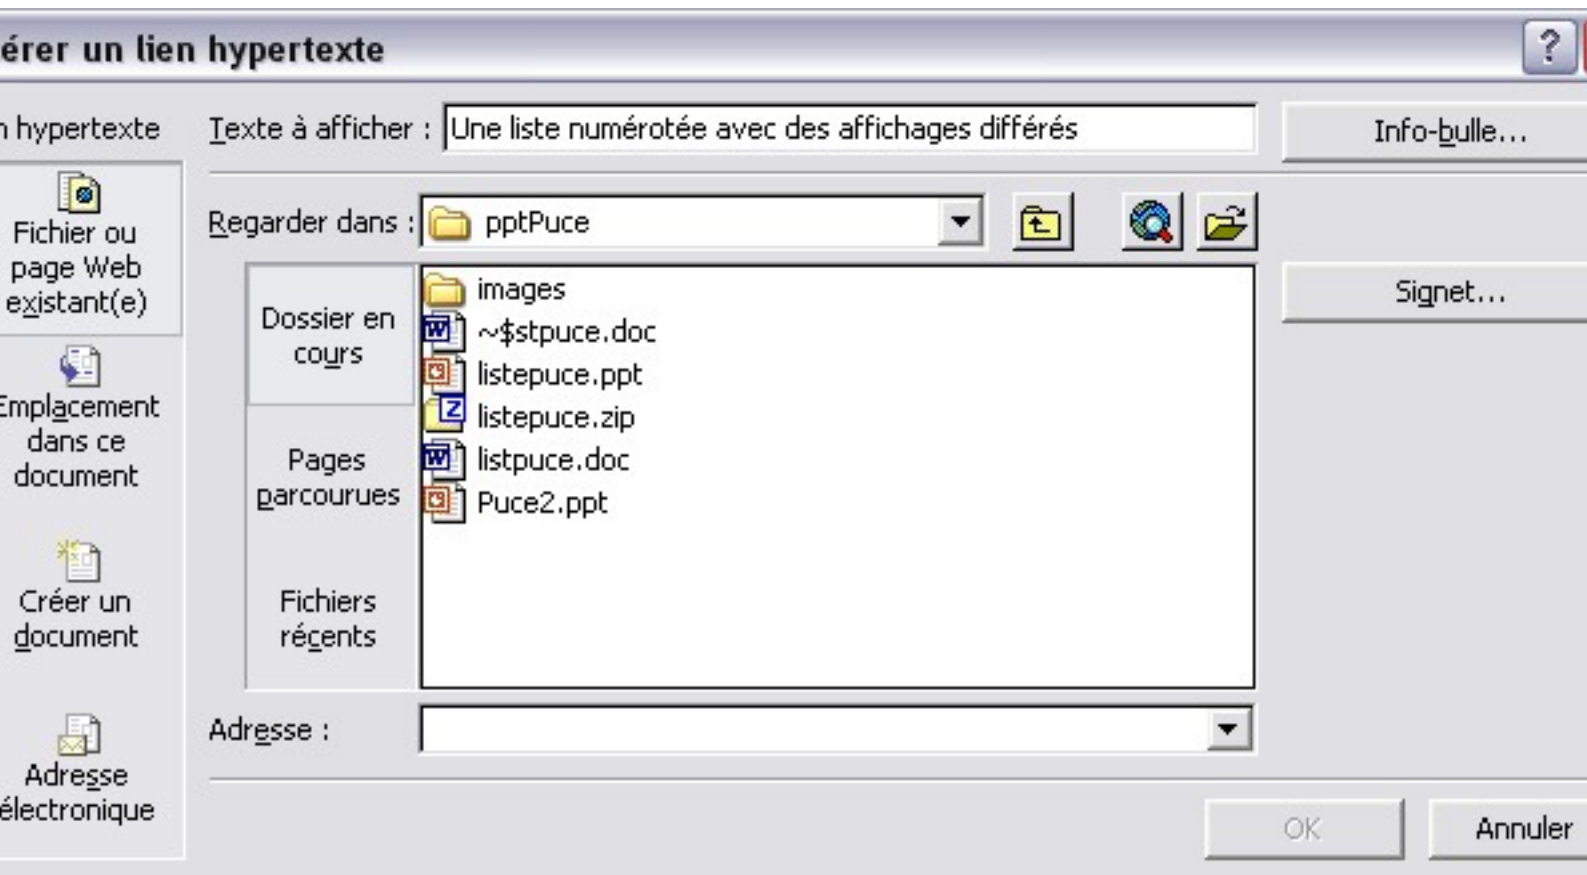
érer un lien hypertexte

?

n hypertexte

Texte à afficher : Une liste numérotée avec des affichages différés

Info-bulle...

Fichier ou page Web existant(e)

Emplacement dans ce document

Créer un document

Adresse électronique

Regarder dans : pptPuce

Dossier en cours

Pages parcourues

Fichiers récents

images
~$stpuce.doc
listepuce.ppt
listepuce.zip
listpuce.doc
Puce2.ppt

Signet...

Adresse :

OK

Annuler